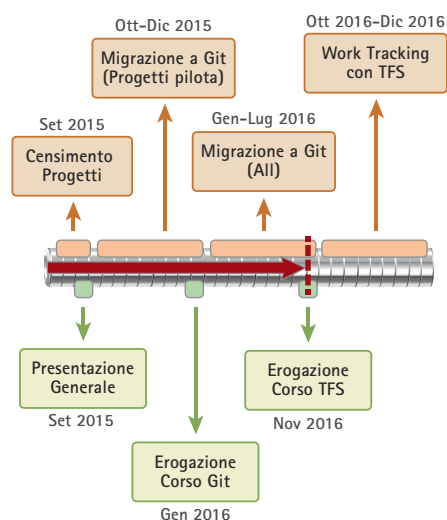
Ott-Dic 2015

Migrazione a Git (Progetti pilota)

Ott 2016-Dic 2016

Work Tracking con TFS

Set 2015

Censimento Progetti

Gen-Lug 2016

Migrazione a Git (All)

Presentazione Generale

Set 2015

Erogazione Corso TFS

Nov 2016

Erogazione Corso Git

Gen 2016